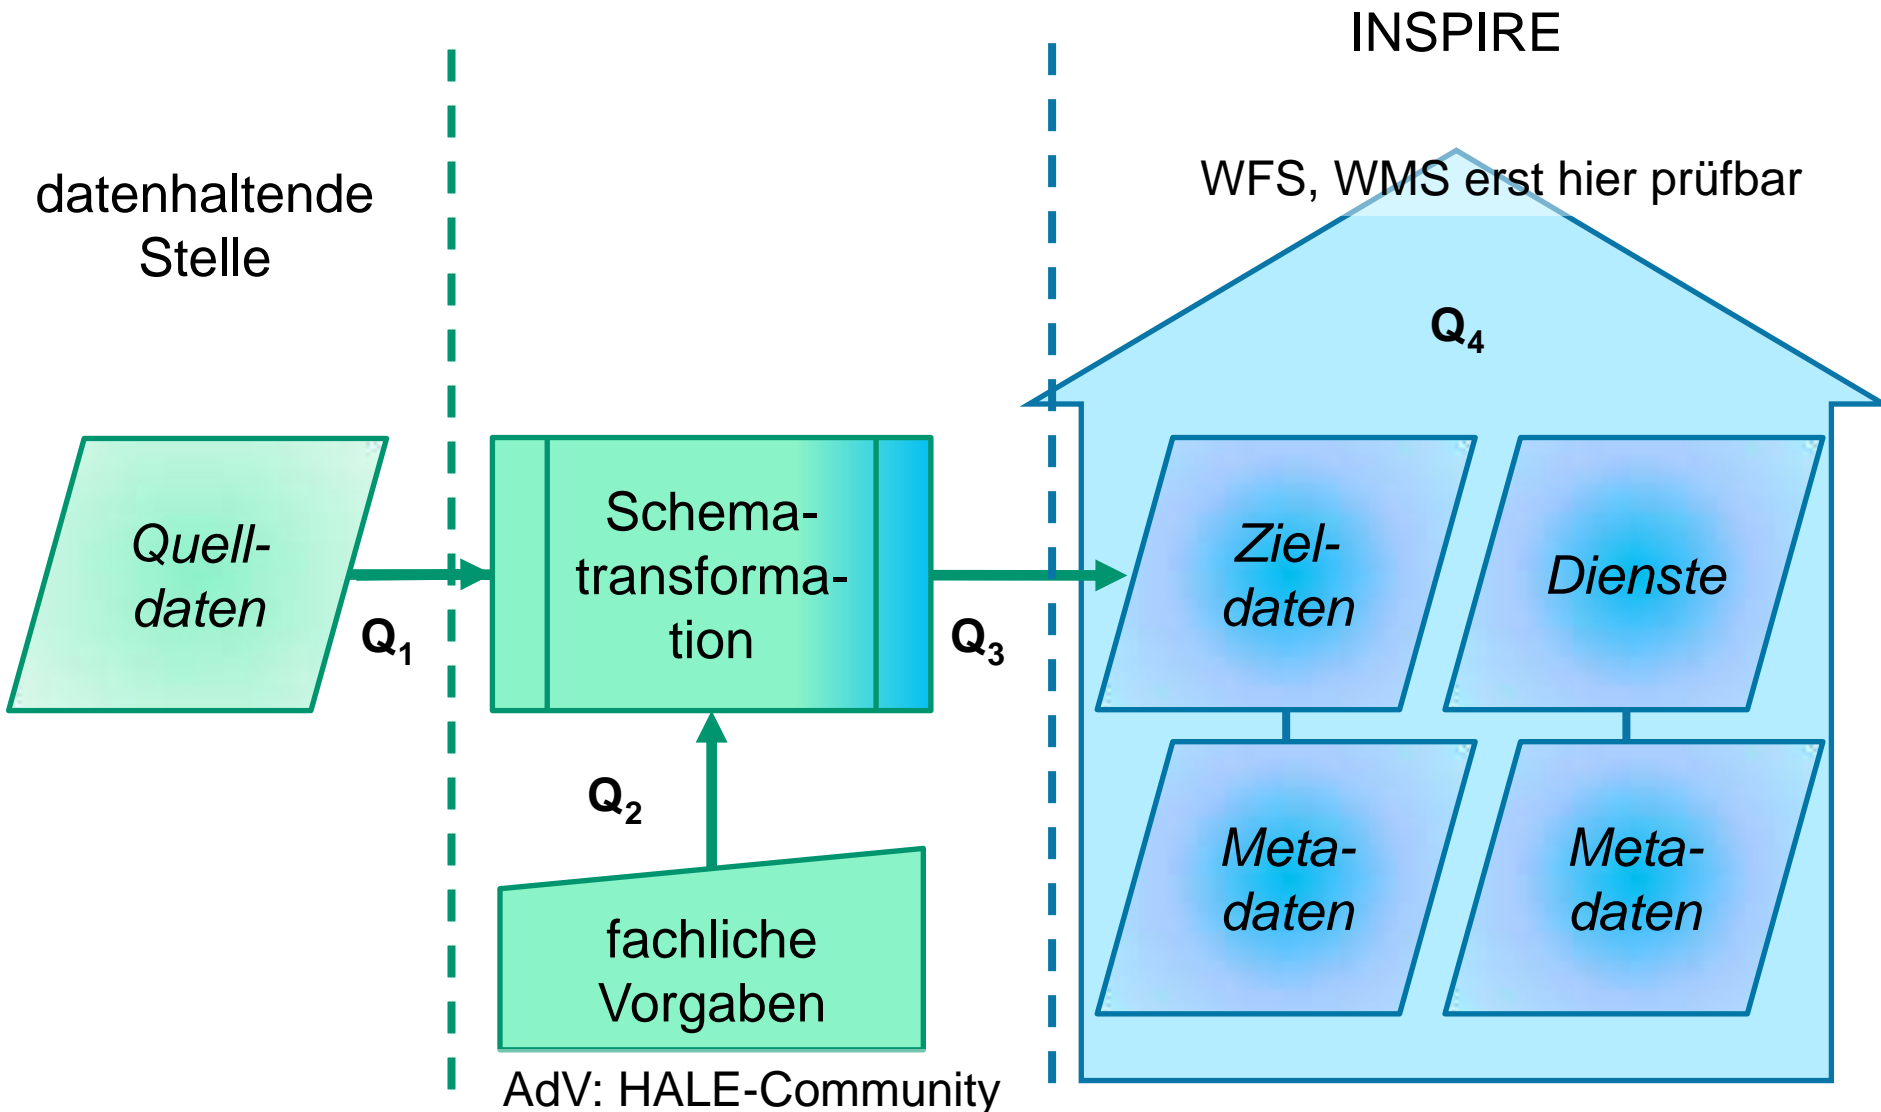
INSPIRE

WFS, WMS erst hier prüfbar

datenhaltende Stelle

$Q_4$

Quelldaten

$Q_1$

Schematransformation

$Q_3$

Zieldaten

Dienste

Metadaten

Metadaten

$Q_2$

fachliche Vorgaben

AdV: HALE-Community